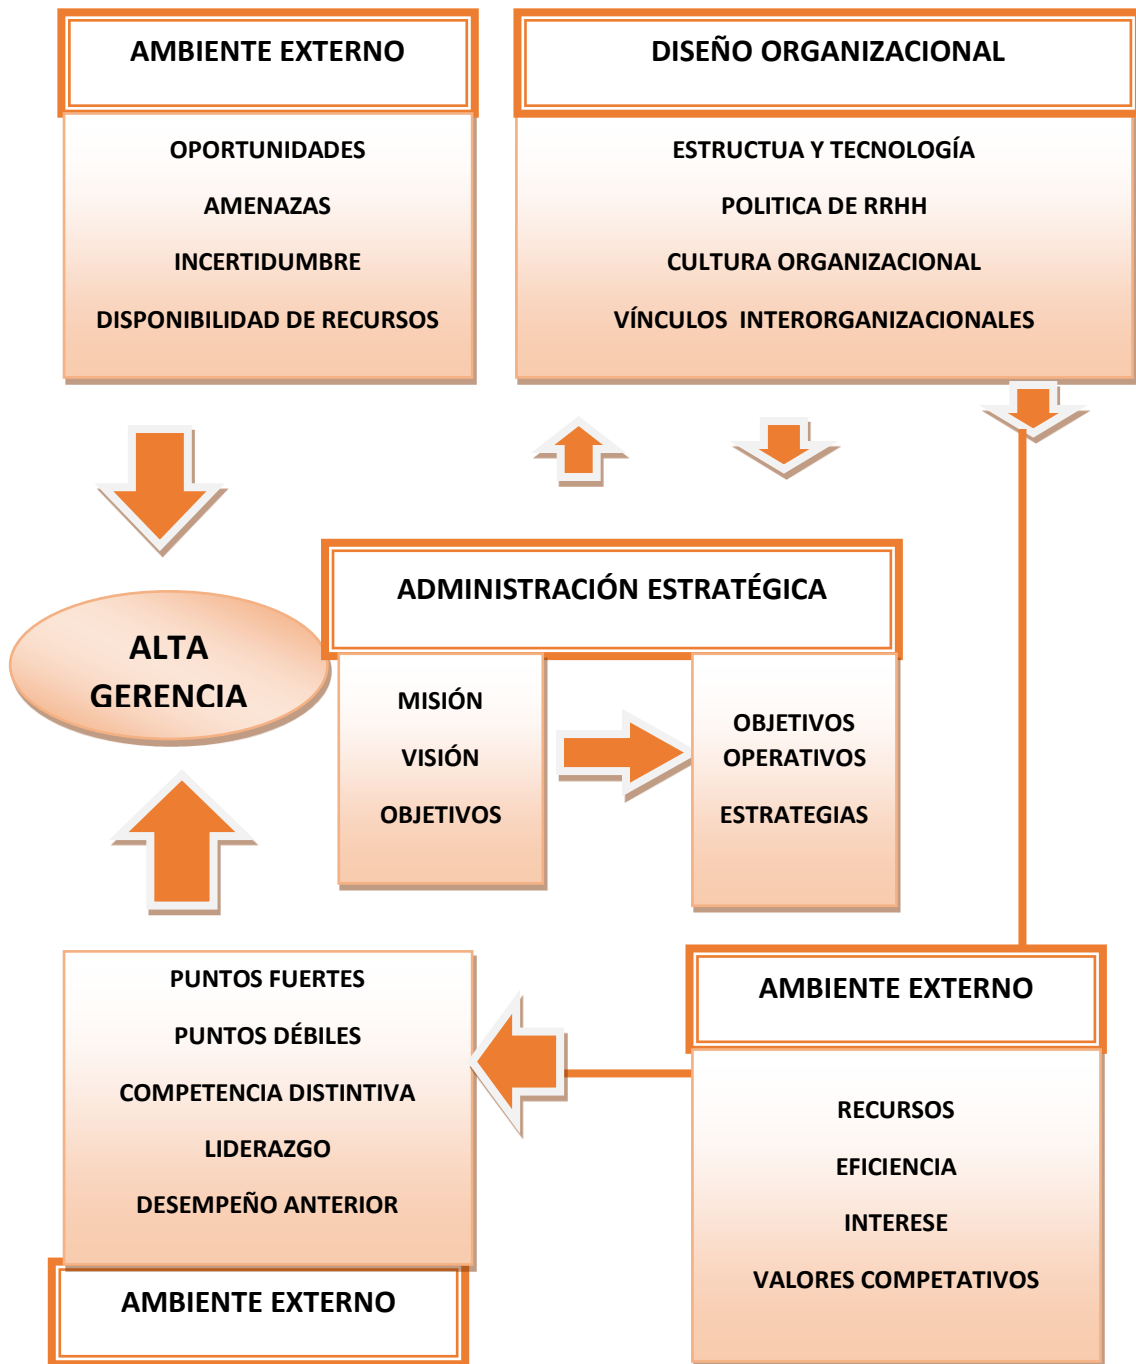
AMBIENTE EXTERNO

OPORTUNIDADES

AMENAZAS

INCERTIDUMBRE

DISPONIBILIDAD DE RECURSOS

DISEÑO ORGANIZACIONAL

ESTRUCTUA Y TECNOLOGÍA

POLITICA DE RRHH

CULTURA ORGANIZACIONAL

VÍNCULOS INTERORGANIZACIONALES

ALTA GERENCIA

ADMINISTRACIÓN ESTRATÉGICA

MISIÓN

VISIÓN

OBJETIVOS

OBJETIVOS OPERATIVOS

ESTRATEGIAS

PUNTOS FUERTES

PUNTOS DÉBILES

COMPETENCIA DISTINTIVA

LIDERAZGO

DESEMPEÑO ANTERIOR

AMBIENTE EXTERNO

AMBIENTE EXTERNO

RECURSOS

EFICIENCIA

INTERESE

VALORES COMPETATIVOS